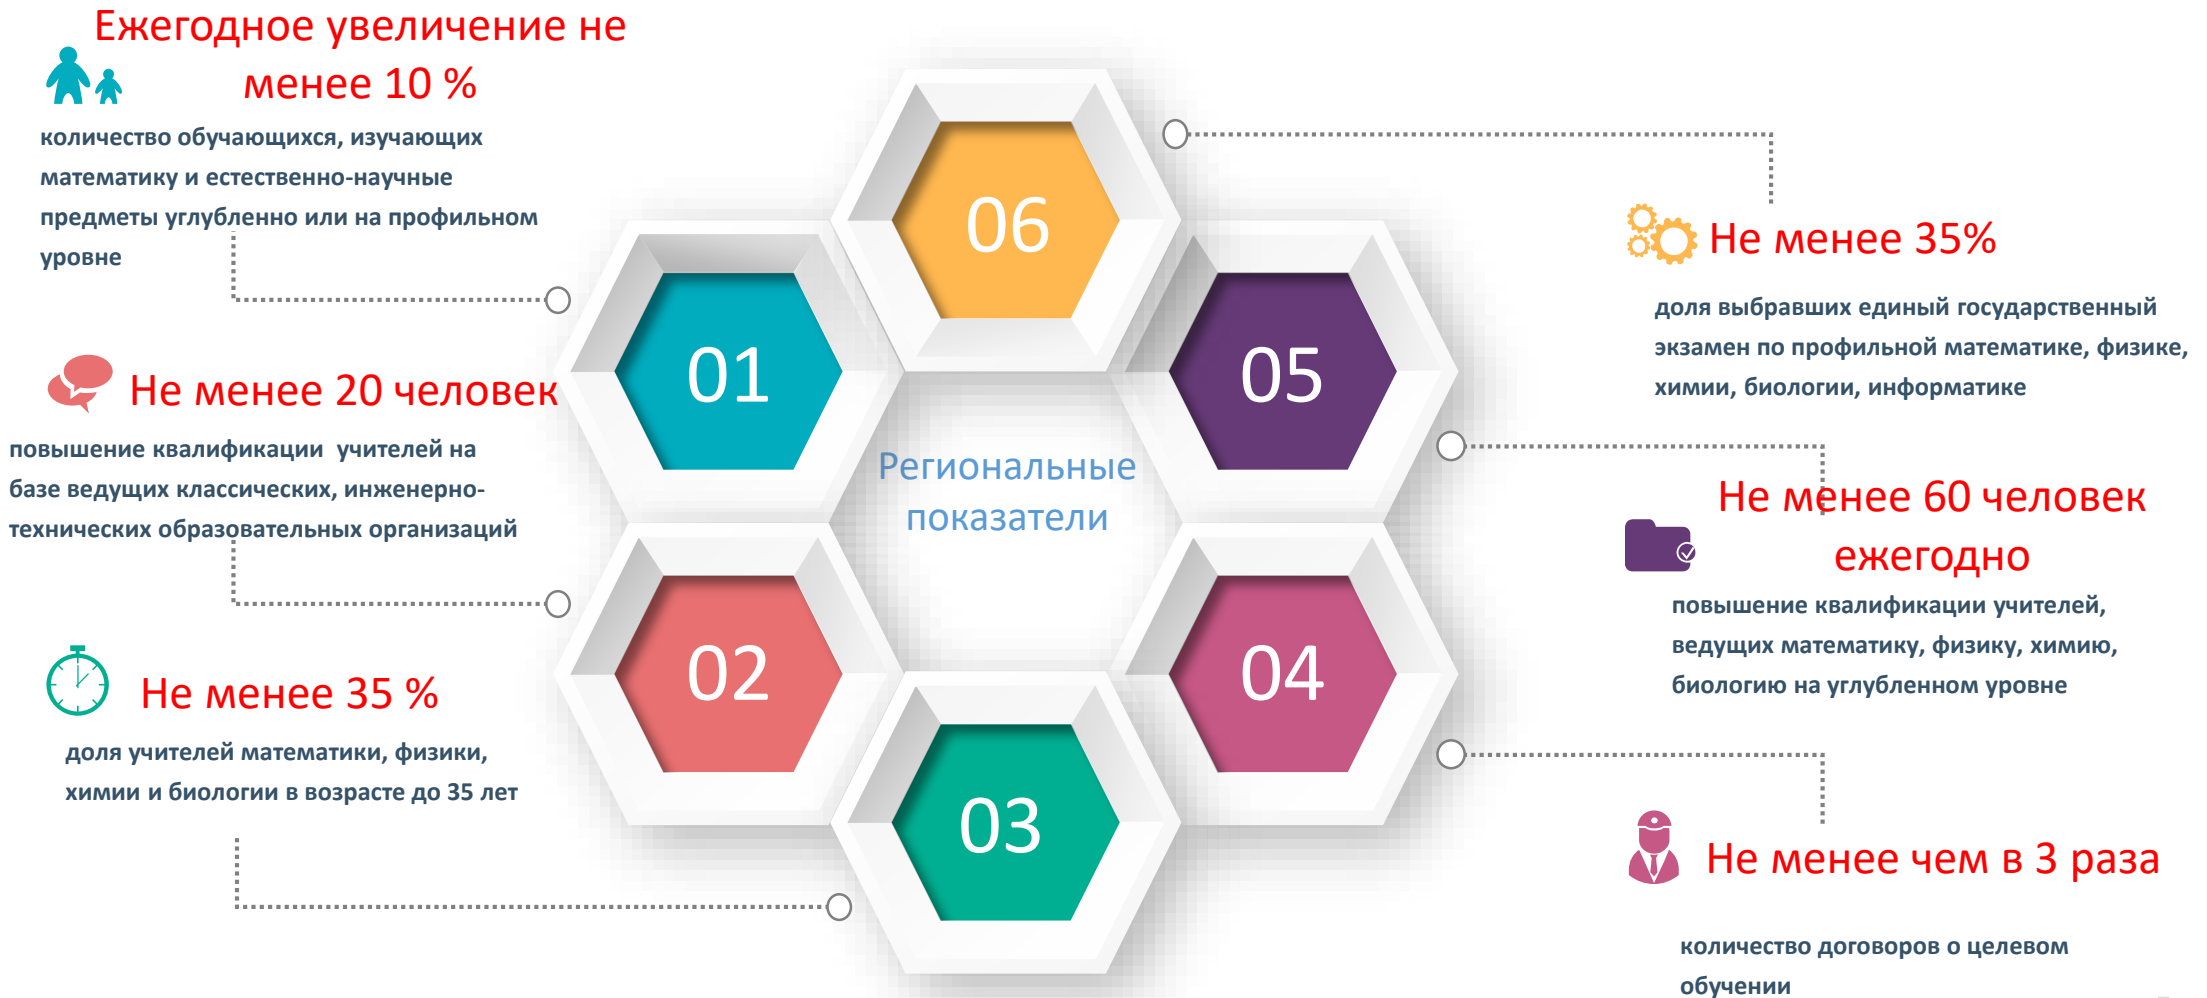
Ежегодное увеличение не менее 10 %

количество обучающихся, изучающих математику и естественно-научные предметы углубленно или на профильном уровне

Не менее 20 человек

повышение квалификации учителей на базе ведущих классических, инженерно-технических образовательных организаций

Не менее 35 %

доля учителей математики, физики, химии и биологии в возрасте до 35 лет

06

01

05

Региональные показатели

02

04

03

Не менее 35%

доля выбравших единый государственный экзамен по профильной математике, физике, химии, биологии, информатике

Не менее 60 человек ежегодно

повышение квалификации учителей, ведущих математику, физику, химию, биологию на углубленном уровне

Не менее чем в 3 раза

количество договоров о целевом обучении